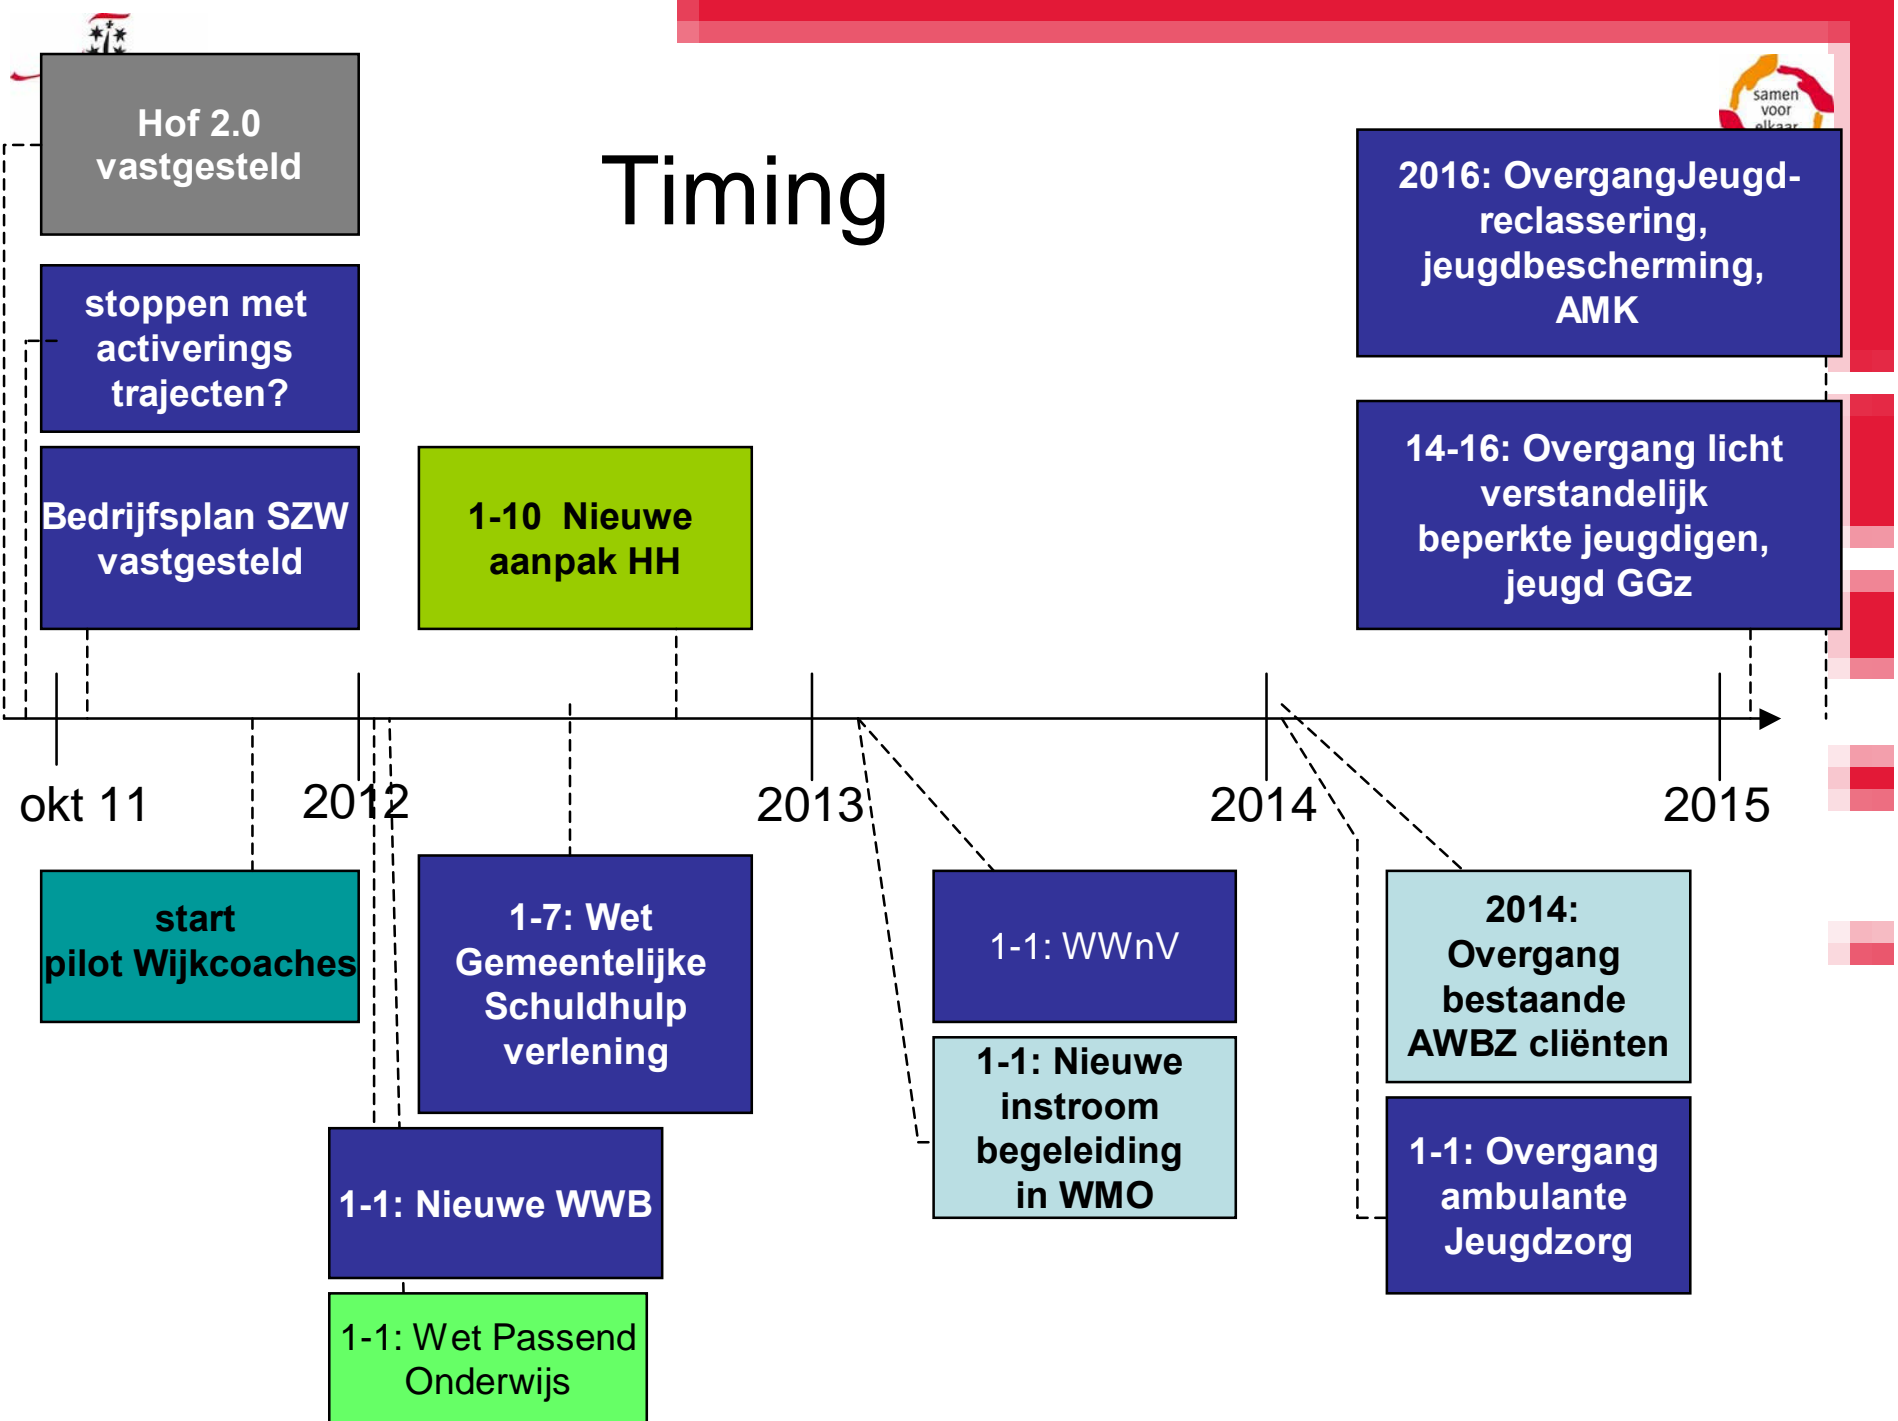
Hof 2.0 vastgesteld

Timing

samen voor elkaar

2016: OvergangJeugd-reclassering, jeugdbescherming, AMK

stoppen met activerings trajecten?

Bedrijfsplan SZW vastgesteld

1-10 Nieuwe aanpak HH

14-16: Overgang licht verstandelijk beperkte jeugdigen, jeugd GGz

okt 11

2012

2013

2014

2015

start pilot Wijkcoaches

1-7: Wet Gemeentelijke Schuldhulp verlening

1-1: WWnV

2014: Overgang bestaande AWBZ cliënten

1-1: Nieuwe instroom begeleiding in WMO

1-1: Overgang ambulante Jeugdzorg

1-1: Nieuwe WWB

1-1: Wet Passend Onderwijs